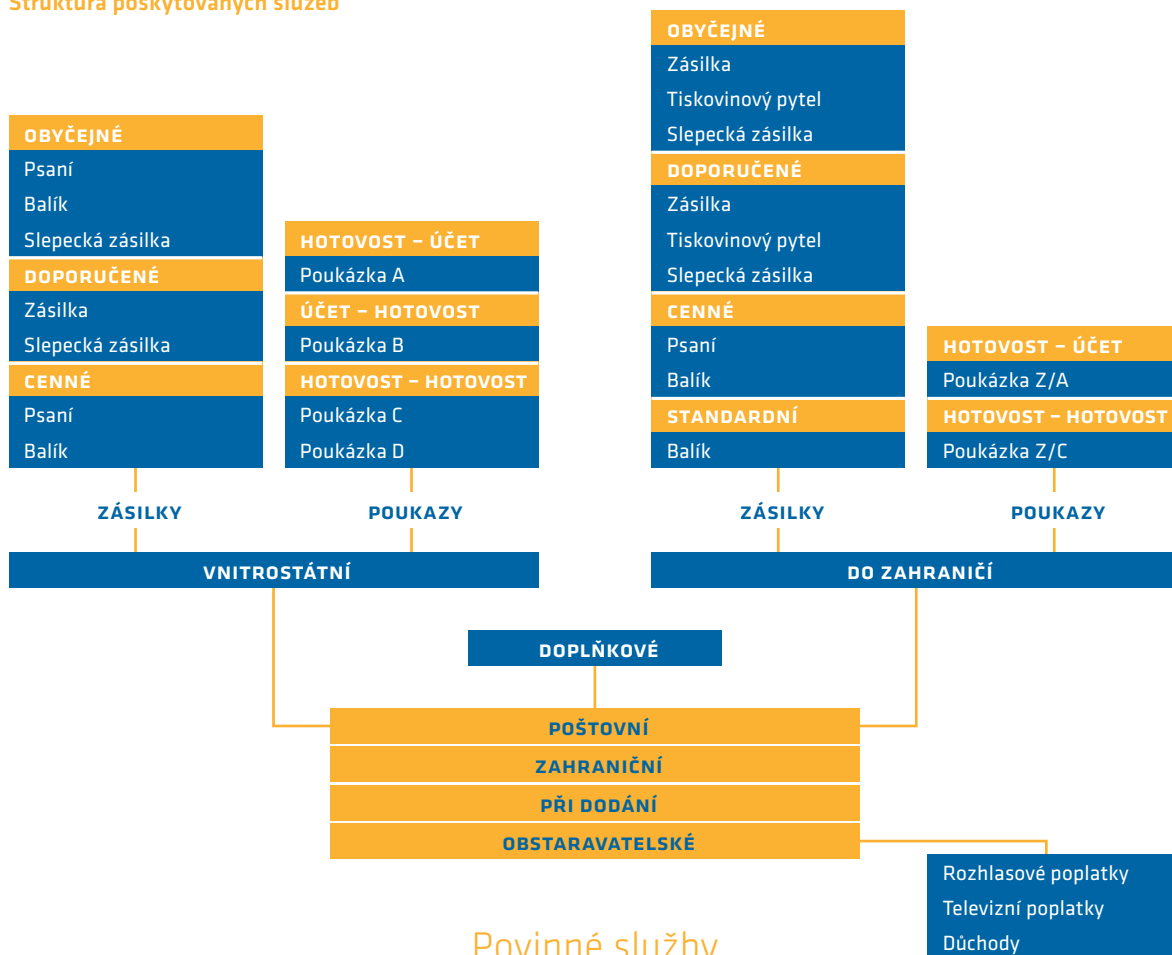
Struktura poskytovaných služeb

OBYČEJNÉ
Psaní
Balík
Slepecká zásilka
DOPORUČENÉ
Zásilka
Slepecká zásilka
CENNÉ
Psaní
Balík

HOTOVOST – ÚČET
Poukázka A
ÚČET – HOTOVOST
Poukázka B
HOTOVOST – HOTOVOST
Poukázka C
Poukázka D

ZÁSILKY
POUKAZY
VNITROSTÁTNÍ

OBYČEJNÉ
Zásilka
Tiskovinový pytel
Slepecká zásilka
DOPORUČENÉ
Zásilka
Tiskovinový pytel
Slepecká zásilka
CENNÉ
Psaní
Balík
STANDARDNÍ
Balík

HOTOVOST – ÚČET
Poukázka Z/A
HOTOVOST – HOTOVOST
Poukázka Z/C

ZÁSILKY
POUKAZY
DO ZAHRANIČÍ

DOPLŇKOVÉ

POŠTOVNÍ
ZAHRANIČNÍ
PŘI DODÁNÍ
OBSTARAVATELSKÉ

Rozhlasové poplatky
Televizní poplatky
Důchody

Povinné služby